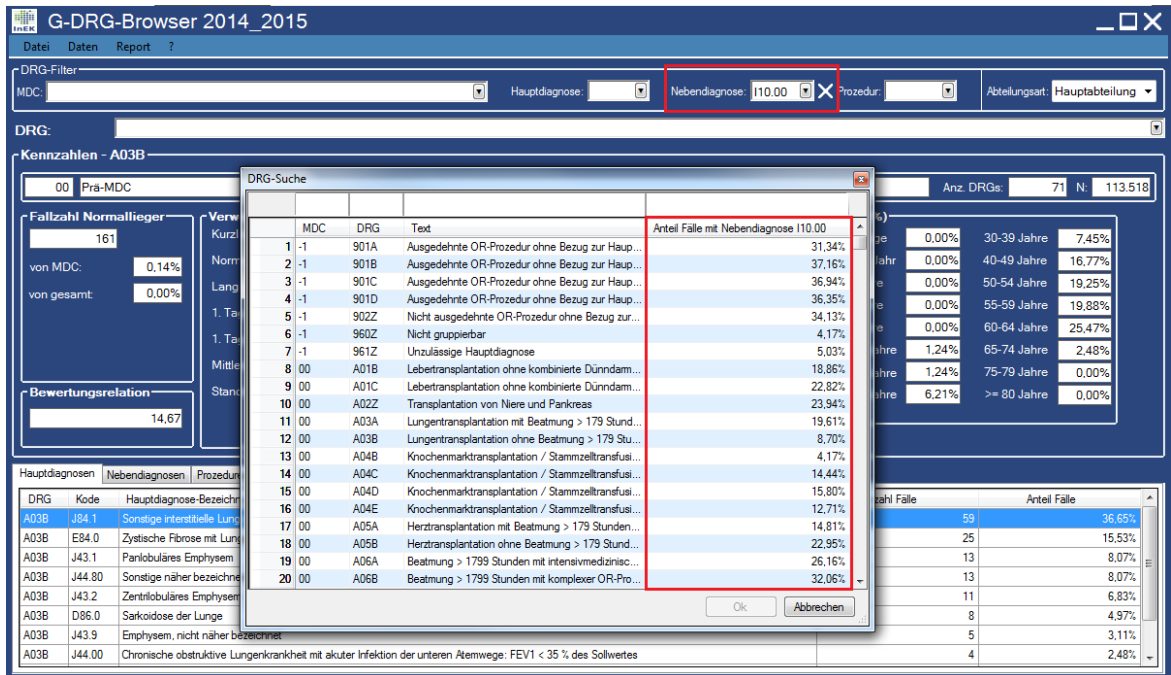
InEK G-DRG-Browser 2014_2015

Datei Daten Report ?

DRG-Filter
MDC: Hauptdiagnose: Nebendiagnose: I10.00 Prozedur: Abteilungsart: Hauptabteilung

DRG:

Kennzahlen - A03B

00 Prä-MDC

Anz. DRGs: 71 N: 113.518

Fallzahl Normallieger
161
von MDC: 0,14%
von gesamt: 0,00%

Verw
Kurzl
Norm
Lang
1. Ta
1. Ta
Mittle
Stand

Bewertungsrelation
14,67

%)
ge 0,00%
Jahr 0,00%
e 0,00%
e 0,00%
e 0,00%
ahre 1,24%
ahre 1,24%
ahre 6,21%

30-39 Jahre 7,45%
40-49 Jahre 16,77%
50-54 Jahre 19,25%
55-59 Jahre 19,88%
60-64 Jahre 25,47%
65-74 Jahre 2,48%
75-79 Jahre 0,00%
>= 80 Jahre 0,00%

DRG-Suche

| | MDC | DRG | Text | Anteil Fälle mit Nebendiagnose I10.00 |
|---|---|---|---|---|
| 1 | -1 | 901A | Ausgedehnte OR-Prozedur ohne Bezug zur Haup... | 31,34% |
| 2 | -1 | 901B | Ausgedehnte OR-Prozedur ohne Bezug zur Haup... | 37,16% |
| 3 | -1 | 901C | Ausgedehnte OR-Prozedur ohne Bezug zur Haup... | 36,94% |
| 4 | -1 | 901D | Ausgedehnte OR-Prozedur ohne Bezug zur Haup... | 36,35% |
| 5 | -1 | 902Z | Nicht ausgedehnte OR-Prozedur ohne Bezug zur... | 34,13% |
| 6 | -1 | 960Z | Nicht gruppierbar | 4,17% |
| 7 | -1 | 961Z | Unzulässige Hauptdiagnose | 5,03% |
| 8 | 00 | A01B | Lebertransplantation ohne kombinierte Dünndarm... | 18,86% |
| 9 | 00 | A01C | Lebertransplantation ohne kombinierte Dünndarm... | 22,82% |
| 10 | 00 | A02Z | Transplantation von Niere und Pankreas | 23,94% |
| 11 | 00 | A03A | Lungentransplantation mit Beatmung > 179 Stund... | 19,61% |
| 12 | 00 | A03B | Lungentransplantation ohne Beatmung > 179 Stu... | 8,70% |
| 13 | 00 | A04B | Knochenmarktransplantation / Stammzelltransfusi... | 4,17% |
| 14 | 00 | A04C | Knochenmarktransplantation / Stammzelltransfusi... | 14,44% |
| 15 | 00 | A04D | Knochenmarktransplantation / Stammzelltransfusi... | 15,80% |
| 16 | 00 | A04E | Knochenmarktransplantation / Stammzelltransfusi... | 12,71% |
| 17 | 00 | A05A | Herztransplantation mit Beatmung > 179 Stunden... | 14,81% |
| 18 | 00 | A05B | Herztransplantation ohne Beatmung > 179 Stund... | 22,95% |
| 19 | 00 | A06A | Beatmung > 1799 Stunden mit intensivmedizinisc... | 26,16% |
| 20 | 00 | A06B | Beatmung > 1799 Stunden mit komplexer OR-Pro... | 32,06% |

Ok Abbrechen

Hauptdiagnosen Nebendiagnosen Prozedu

| DRG | Kode | Hauptdiagnose-Bezeichn | zahl Fälle | Anteil Fälle |
|---|---|---|---|---|
| A03B | J84.1 | Sonstige interstitielle Lunge | 59 | 36,65% |
| A03B | E84.0 | Zystische Fibrose mit Lung | 25 | 15,53% |
| A03B | J43.1 | Panlobuläres Emphysem | 13 | 8,07% |
| A03B | J44.80 | Sonstige näher bezeichne | 13 | 8,07% |
| A03B | J43.2 | Zentrilobuläres Emphysem | 11 | 6,83% |
| A03B | D86.0 | Sarkoidose der Lunge | 8 | 4,97% |
| A03B | J43.9 | Emphysem, nicht näher bezeichnet | 5 | 3,11% |
| A03B | J44.00 | Chronische obstruktive Lungenkrankheit mit akuter Infektion der unteren Atemwege: FEV1 < 35 % des Sollwertes | 4 | 2,48% |